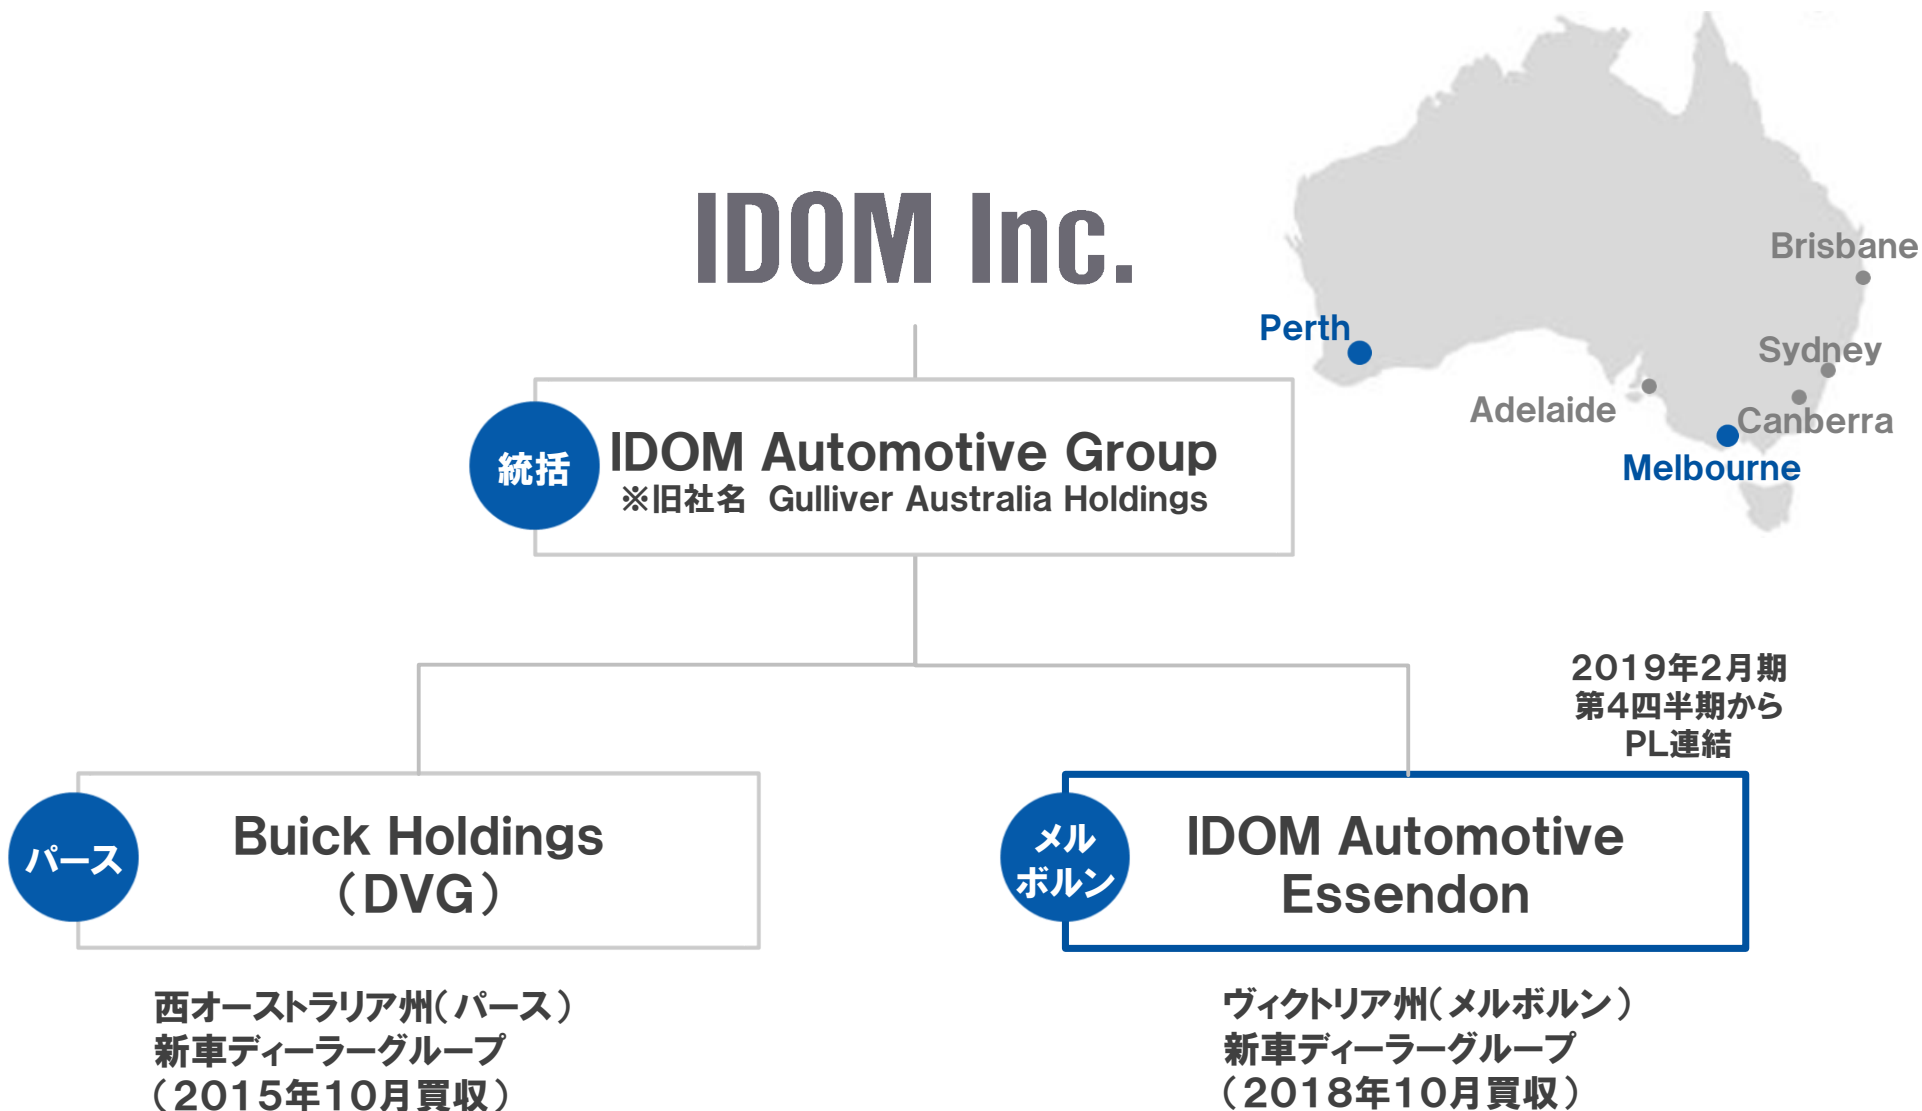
IDOM Inc.

Brisbane
Perth
Sydney
Adelaide
Canberra
Melbourne

統括
IDOM Automotive Group
※旧社名 Gulliver Australia Holdings

2019年2月期
第4四半期から
PL連結

パース
Buick Holdings
（DVG）

メル
ボルン
IDOM Automotive
Essendon

西オーストラリア州（パース）
新車ディーラーグループ
（2015年10月買収）

ヴィクトリア州（メルボルン）
新車ディーラーグループ
（2018年10月買収）